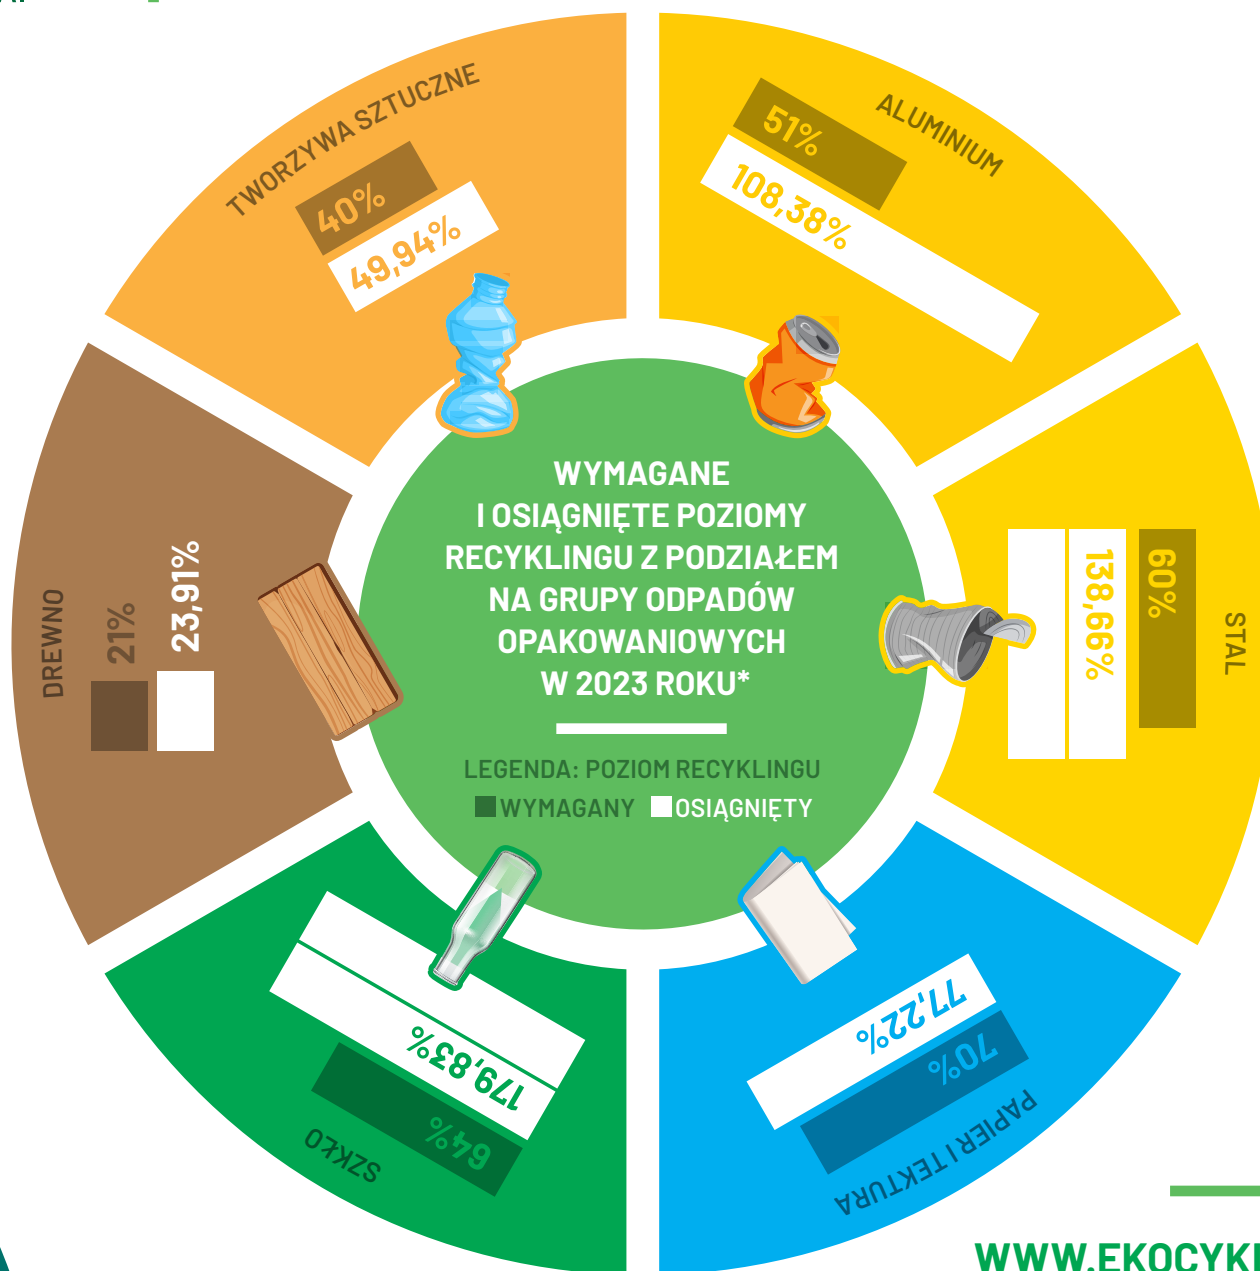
WYMAGANE I OSIĄGNIĘTE POZIOMY RECYKLINGU Z PODZIAŁEM NA GRUPY ODPADÓW OPAKOWANIOWYCH W 2023 ROKU*

LEGENDA: POZIOM RECYKLINGU
WYMAGANY OSIĄGNIĘTY

TWORZYWA SZTUCZNE
40%
49,94%

ALUMINIUM
51%
108,38%

STAL
60%
138,66%

PAPIER I TEKTURA
70%
77,22%

SZKŁO
64%
179,83%

DREWNO
21%
23,91%

WWW.EKOCYK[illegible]